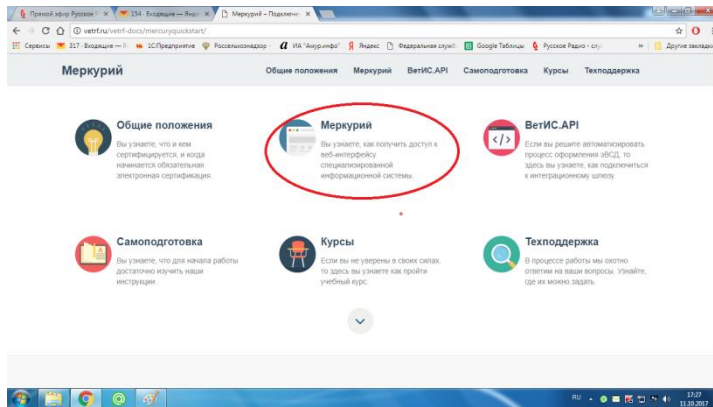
Прямой эфир Русское | 154 · Входящие — Янд | Меркурий — Подключе ×

vetrf.ru/vetrf-docs/mercuryquickstart/

Сервисы | 317 · Входящие — Я | 1С:Предприятие | Россельхознадзор | ИА "Амур.инфо" | Яндекс | Федеральная служб | Google Таблицы | Русское Радио - слу | » | Другие закладки

Меркурий

Общие положения Меркурий ВетИС.API Самоподготовка Курсы Техподдержка

Общие положения
Вы узнаете, что и кем сертифицируется, и когда начинается обязательная электронная сертификация.

Меркурий
Вы узнаете, как получить доступ к веб-интерфейсу специализированной информационной системы.

ВетИС.API
Если вы решите автоматизировать процесс оформления эВСД, то здесь вы узнаете, как подключиться к интеграционному шлюзу.

Самоподготовка
Вы узнаете, что для начала работы достаточно изучить наши инструкции.

Курсы
Если вы не уверены в своих силах, то здесь вы узнаете как пройти учебный курс.

Техподдержка
В процессе работы мы охотно ответим на ваши вопросы. Узнайте, где их можно задать.

RU 17:27 11.10.2017